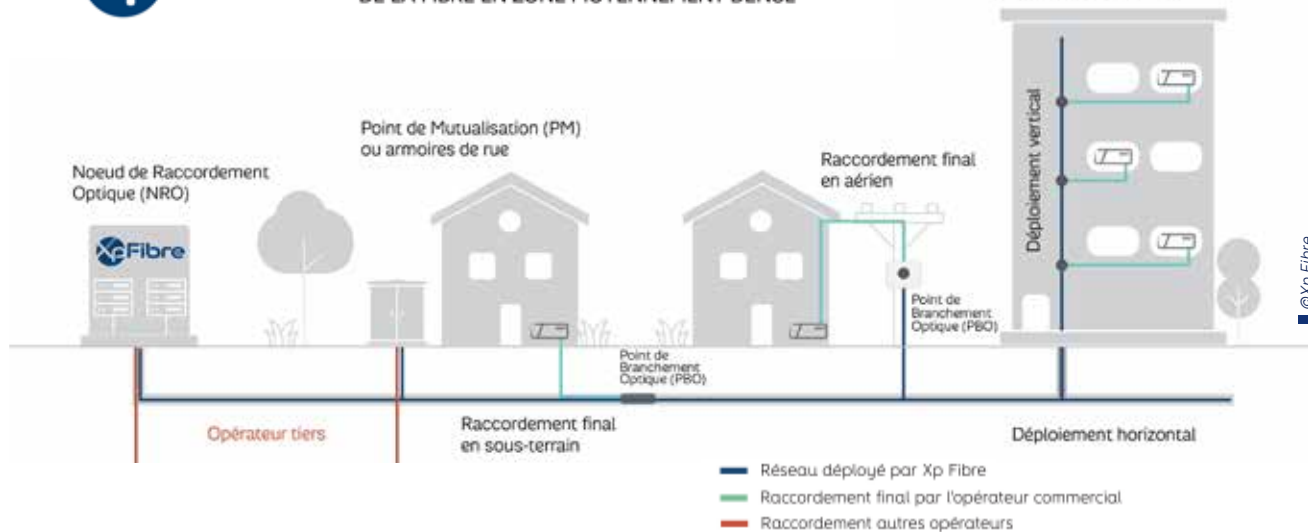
DE LA FIBRE EN ZONE MOYENNEMENT DENSE

Noeud de Raccordement Optique (NRO)

XpFibre

Point de Mutualisation (PM) ou armoires de rue

Raccordement final en aérien

Déploiement vertical

Point de Branchement Optique (PBO)

Point de Branchement Optique (PBO)

Opérateur tiers

Raccordement final en sous-terrain

Déploiement horizontal

Réseau déployé par Xp Fibre

Raccordement final par l'opérateur commercial

Raccordement autres opérateurs

©Xp Fibre